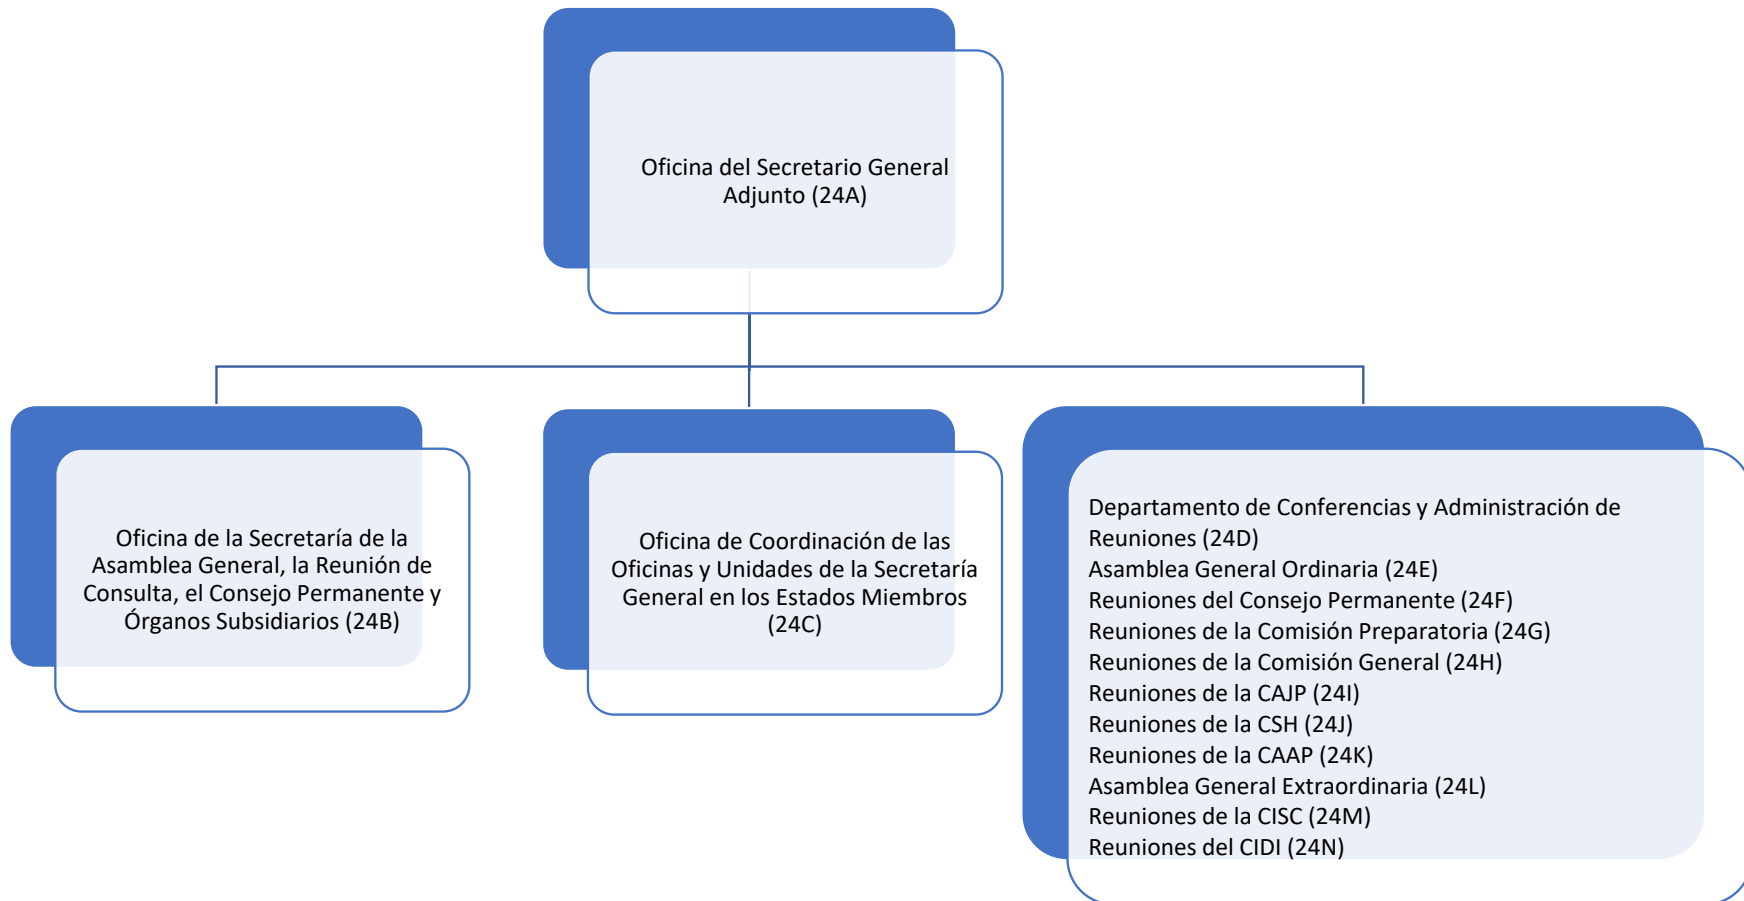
Oficina del Secretario General Adjunto (24A)

Oficina de la Secretaría de la Asamblea General, la Reunión de Consulta, el Consejo Permanente y Órganos Subsidiarios (24B)

Oficina de Coordinación de las Oficinas y Unidades de la Secretaría General en los Estados Miembros (24C)

Departamento de Conferencias y Administración de Reuniones (24D)
Asamblea General Ordinaria (24E)
Reuniones del Consejo Permanente (24F)
Reuniones de la Comisión Preparatoria (24G)
Reuniones de la Comisión General (24H)
Reuniones de la CAJP (24I)
Reuniones de la CSH (24J)
Reuniones de la CAAP (24K)
Asamblea General Extraordinaria (24L)
Reuniones de la CISC (24M)
Reuniones del CIDI (24N)